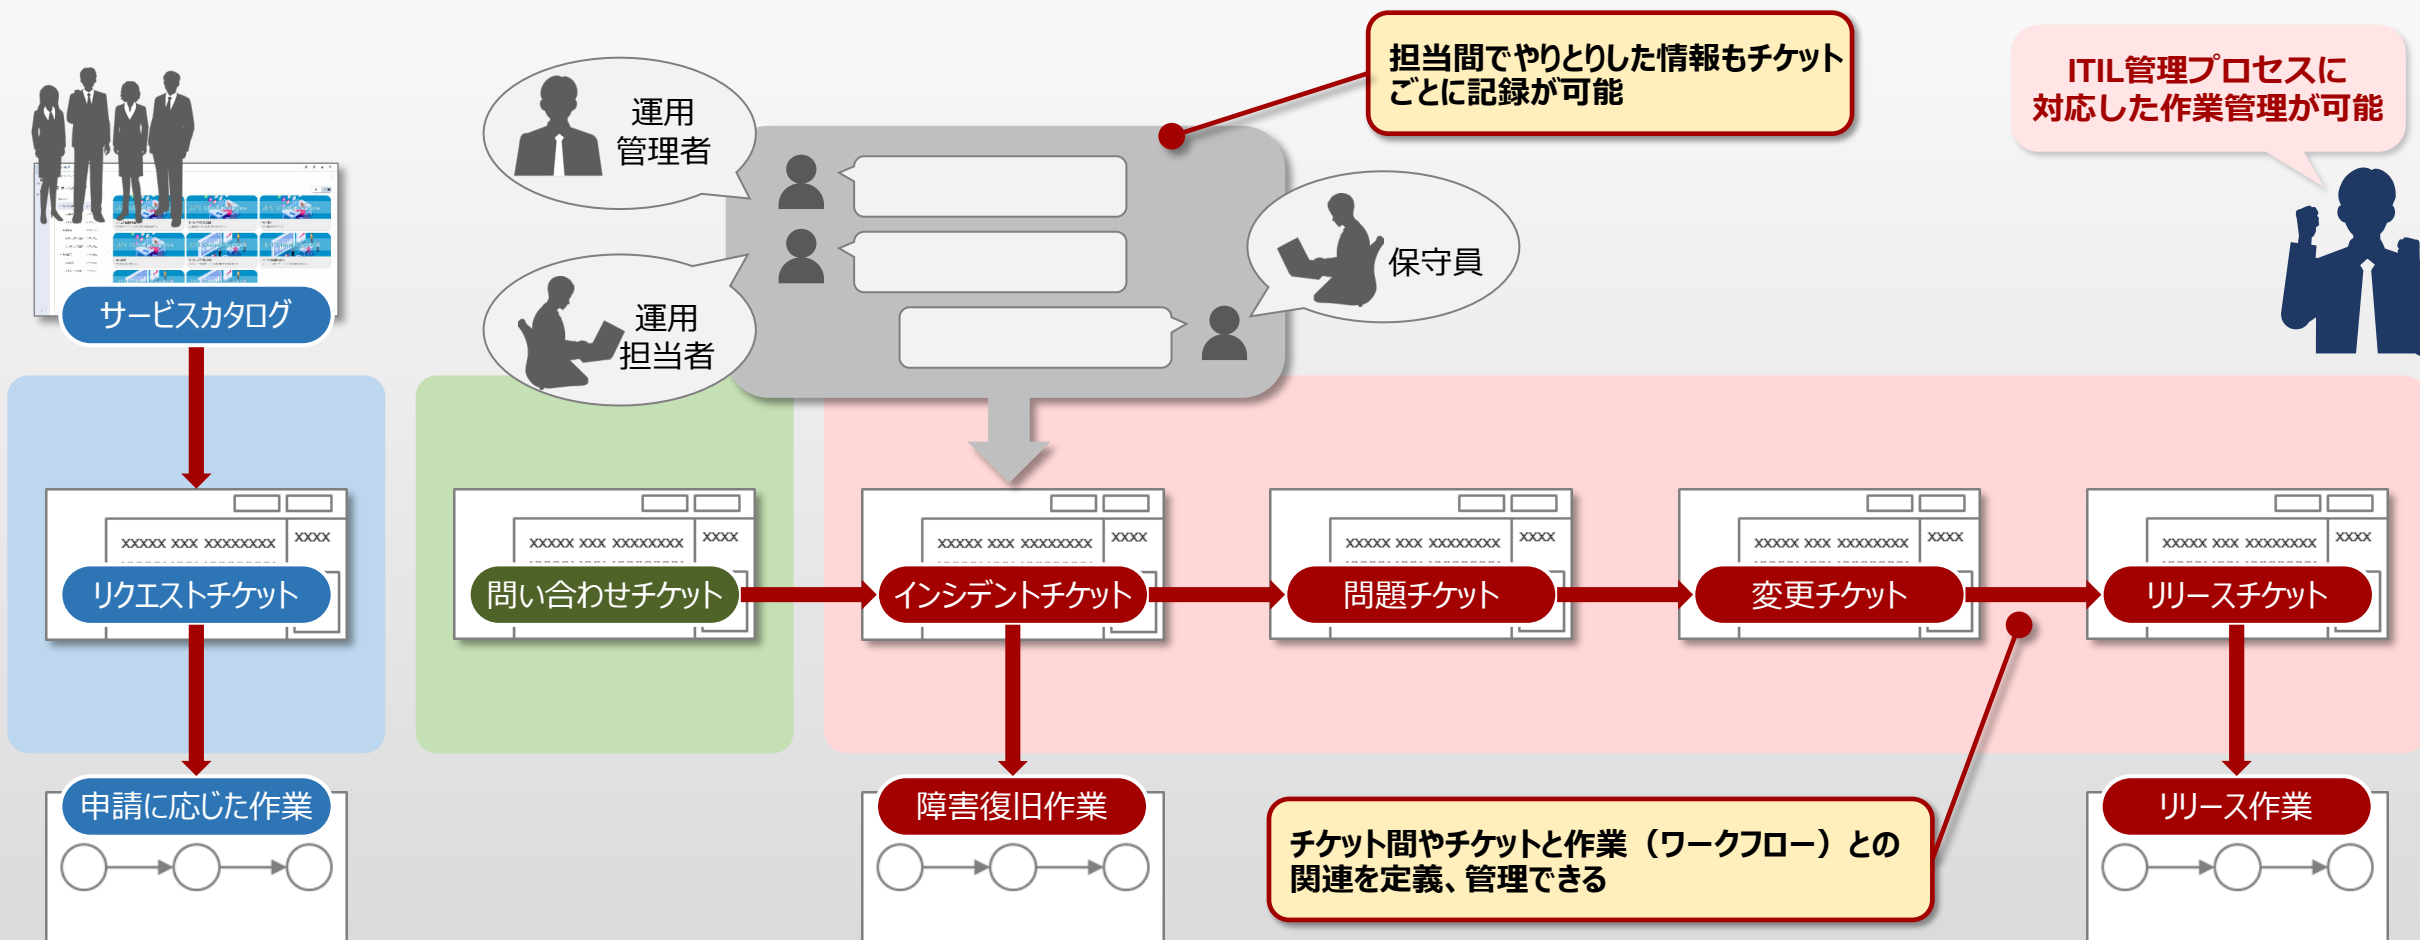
運用
管理者

担当間でやりとりした情報もチケットごとに記録が可能

ITIL管理プロセスに
対応した作業管理が可能

運用
担当者

保守員

サービスカタログ

xxxxx xxx xxxxxxxx xxxx
リクエストチケット

xxxxx xxx xxxxxxxx xxxx
問い合わせチケット

xxxxx xxx xxxxxxxx xxxx
インシデントチケット

xxxxx xxx xxxxxxxx xxxx
問題チケット

xxxxx xxx xxxxxxxx xxxx
変更チケット

xxxxx xxx xxxxxxxx xxxx
リリースチケット

申請に応じた作業

障害復旧作業

チケット間やチケットと作業（ワークフロー）との関連を定義、管理できる

リリース作業